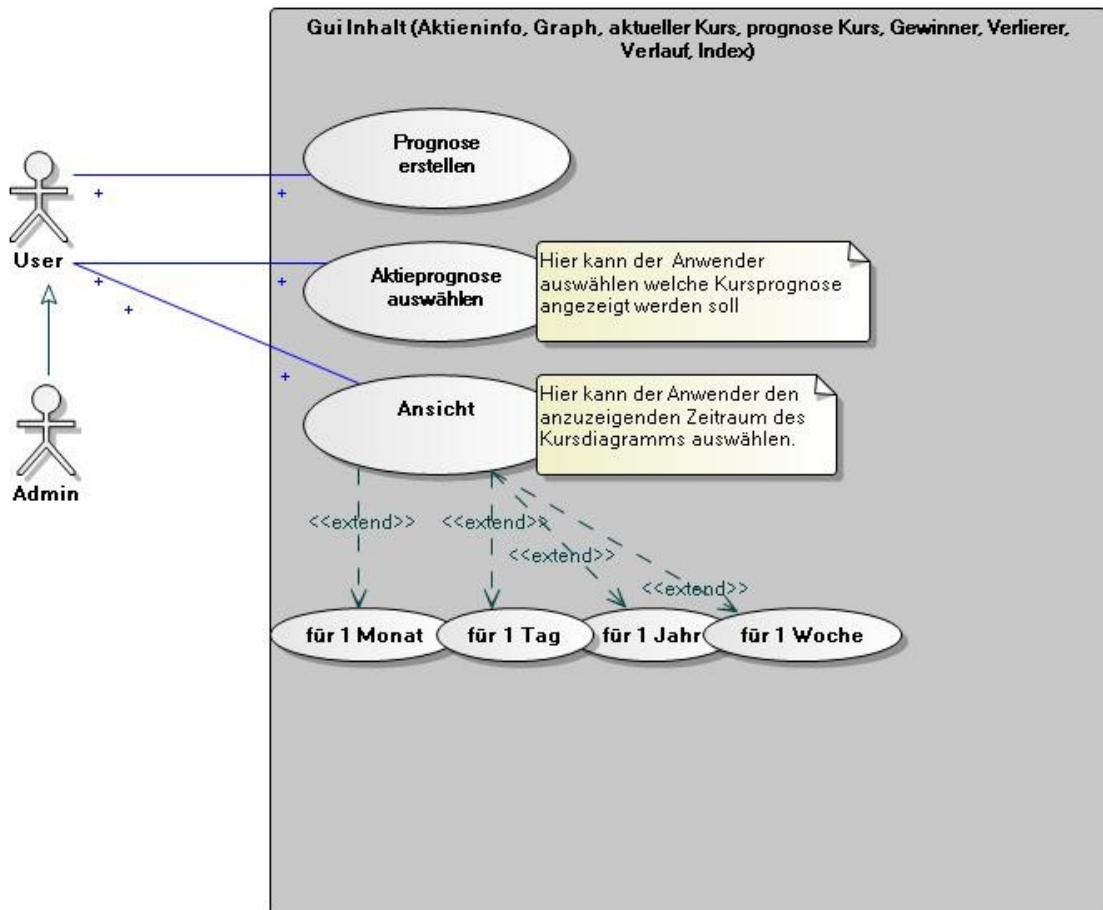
Gui Inhalt (Aktieninfo, Graph, aktueller Kurs, prognose Kurs, Gewinner, Verlierer, Verlauf, Index)

User

Admin

+

+

+

+

+

+

Prognose erstellen

Aktieprognose auswählen

Hier kann der Anwender auswählen welche Kursprognose angezeigt werden soll

Ansicht

Hier kann der Anwender den anzuzeigenden Zeitraum des Kursdiagramms auswählen.

<<extend>>

<<extend>>

<<extend>>

<<extend>>

für 1 Monat

für 1 Tag

für 1 Jahr

für 1 Woche